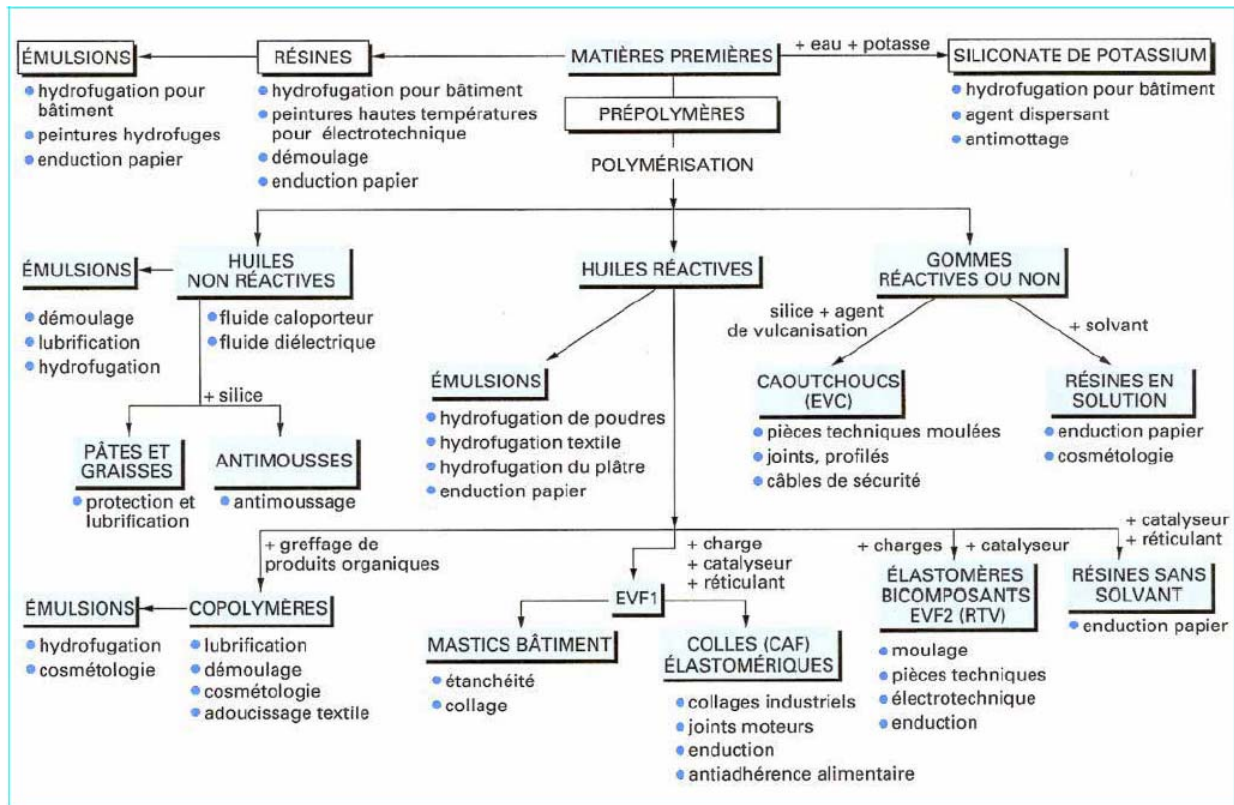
ÉMULSIONS
• hydrofugation pour bâtiment
• peintures hydrofuges
• enduction papier

RÉSINES
• hydrofugation pour bâtiment
• peintures hautes températures pour électrotechnique
• démoulage
• enduction papier

MATIÈRES PREMIÈRES

+ eau + potasse

SILICONATE DE POTASSIUM
• hydrofugation pour bâtiment
• agent dispersant
• antimottage

PRÉPOLYMÈRES

POLYMÉRISATION

ÉMULSIONS
• démoulage
• lubrification
• hydrofugation

HUILES NON RÉACTIVES
• fluide caloporteur
• fluide diélectrique

+ silice

PÂTES ET GRAISSES
• protection et lubrification

ANTIMOUSSES
• antimoussage

HUILES RÉACTIVES

ÉMULSIONS
• hydrofugation de poudres
• hydrofugation textile
• hydrofugation du plâtre
• enduction papier

GOMMES RÉACTIVES OU NON

silice + agent de vulcanisation

+ solvant

CAOUTCHOUCS (EVC)
• pièces techniques moulées
• joints, profilés
• câbles de sécurité

RÉSINES EN SOLUTION
• enduction papier
• cosmétologie

+ greffage de produits organiques

ÉMULSIONS
• hydrofugation
• cosmétologie

COPOLYMÈRES
• lubrification
• démoulage
• cosmétologie
• adoucissage textile

+ charge
+ catalyseur
+ réticulant

EVF1

MASTICS BÂTIMENT
• étanchéité
• collage

COLLES (CAF) ÉLASTOMÉRIQUES
• collages industriels
• joints moteurs
• enduction
• antiadhérence alimentaire

+ charges + catalyseur

ÉLASTOMÈRES BICOMPOSANTS EVF2 (RTV)
• moulage
• pièces techniques
• électrotechnique
• enduction

+ catalyseur
+ réticulant

RÉSINES SANS SOLVANT
• enduction papier